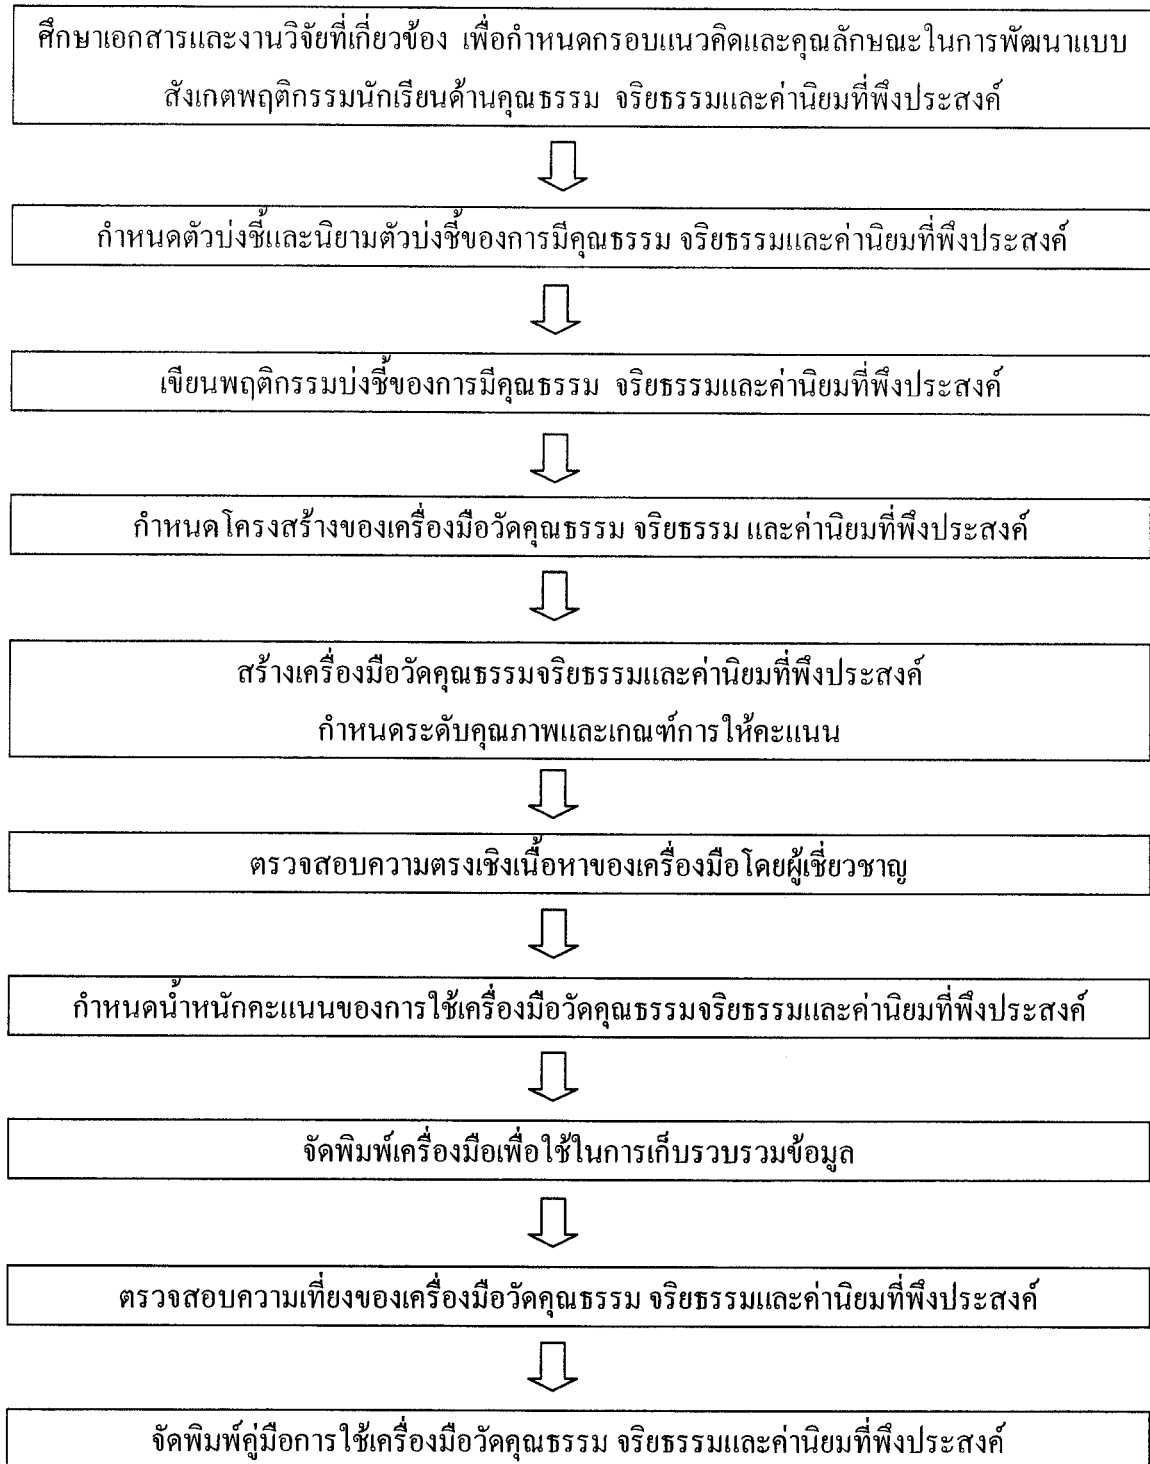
ศึกษาเอกสารและงานวิจัยที่เกี่ยวข้อง เพื่อกำหนดกรอบแนวคิดและคุณลักษณะในการพัฒนาแบบสังเกตพฤติกรรมนักเรียนด้านคุณธรรม จริยธรรมและค่านิยมที่พึงประสงค์

กำหนดตัวบ่งชี้และนิยามตัวบ่งชี้ของการมีคุณธรรม จริยธรรมและค่านิยมที่พึงประสงค์

เขียนพฤติกรรมบ่งชี้ของการมีคุณธรรม จริยธรรมและค่านิยมที่พึงประสงค์

กำหนดโครงสร้างของเครื่องมือวัดคุณธรรม จริยธรรม และค่านิยมที่พึงประสงค์

สร้างเครื่องมือวัดคุณธรรมจริยธรรมและค่านิยมที่พึงประสงค์
กำหนดระดับคุณภาพและเกณฑ์การให้คะแนน

ตรวจสอบความตรงเชิงเนื้อหาของเครื่องมือโดยผู้เชี่ยวชาญ

กำหนดน้ำหนักคะแนนของการใช้เครื่องมือวัดคุณธรรมจริยธรรมและค่านิยมที่พึงประสงค์

จัดพิมพ์เครื่องมือเพื่อใช้ในการเก็บรวบรวมข้อมูล

ตรวจสอบความเที่ยงของเครื่องมือวัดคุณธรรม จริยธรรมและค่านิยมที่พึงประสงค์

จัดพิมพ์คู่มือการใช้เครื่องมือวัดคุณธรรม จริยธรรมและค่านิยมที่พึงประสงค์